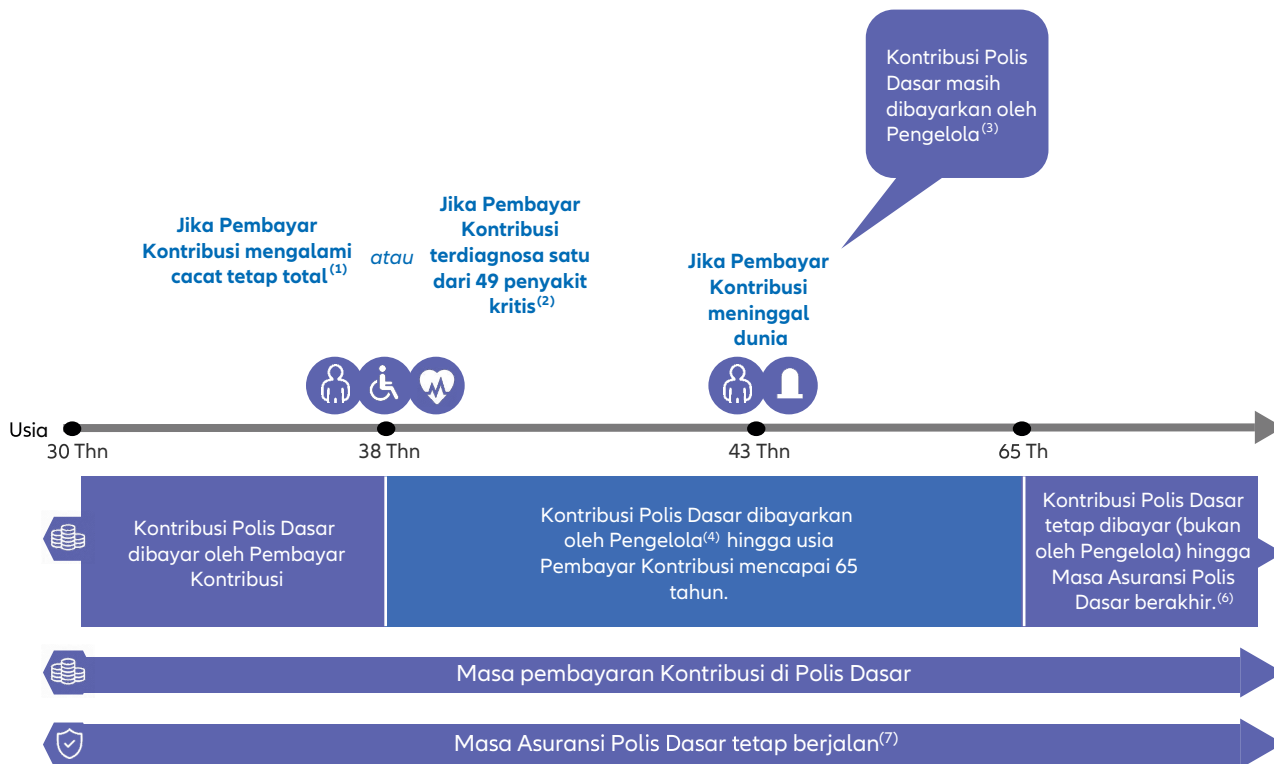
Kontribusi Polis Dasar masih dibayarkan oleh Pengelola$^{(3)}$

Jika Pembayar Kontribusi mengalami cacat tetap total$^{(1)}$

atau

Jika Pembayar Kontribusi terdiagnosa satu dari 49 penyakit kritis$^{(2)}$

Jika Pembayar Kontribusi meninggal dunia

Usia
30 Thn
38 Thn
43 Thn
65 Th

Kontribusi Polis Dasar dibayar oleh Pembayar Kontribusi

Kontribusi Polis Dasar dibayarkan oleh Pengelola$^{(4)}$ hingga usia Pembayar Kontribusi mencapai 65 tahun.

Kontribusi Polis Dasar tetap dibayar (bukan oleh Pengelola) hingga Masa Asuransi Polis Dasar berakhir.$^{(6)}$

Masa pembayaran Kontribusi di Polis Dasar

Masa Asuransi Polis Dasar tetap berjalan$^{(7)}$